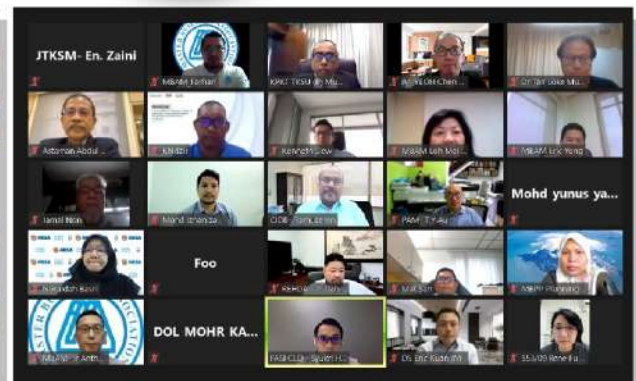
JTKSM- En. Zaini

MBAM Farhan

KPKT TKSM (Ir. Mu...

YEOH Chen...

Dr Tan Eoke Mu...

Ashaman Abdul...

Khalid

Kenneth Lew

MBAM Loh Mei...

MBAM Eric Yong

Jamal Mon

Mohd Izhan Za...

CIDB - Tony...

PAM - T.Y. Au

Mohd yunus ya...

Nurazidah Basri

Foo

MBAM Sim

MKPP Planning

MBAM Anth...

DOL MOHR KA...

FASI CLCP - Steven H...

DS Eric Kuan (M...

SSI/09 Rene Fu...